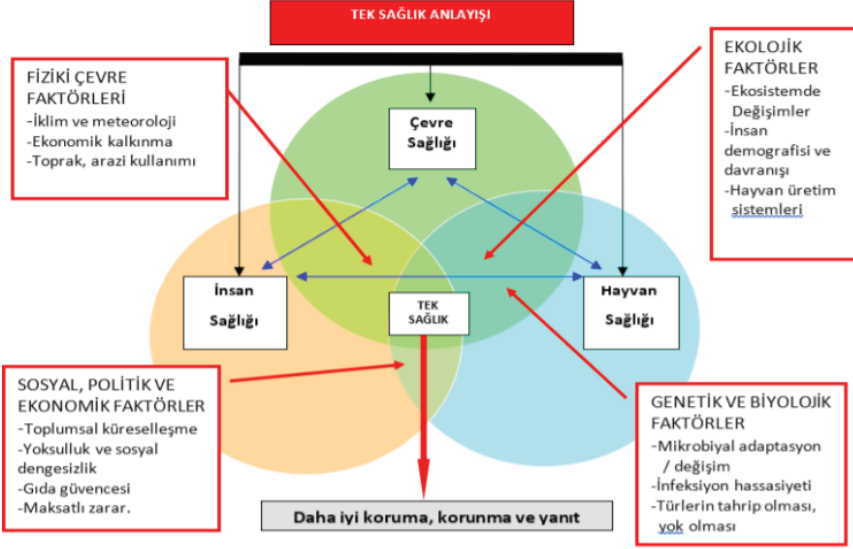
TEK SAĞLIK ANLAYIŞI

FİZİKİ ÇEVRE FAKTÖRLERİ
-İklim ve meteoroloji
-Ekonomik kalkınma
-Toprak, arazi kullanımı

EKOLOJİK FAKTÖRLER
-Ekosistemde Değişimler
-İnsan demografisi ve davranışı
-Hayvan üretim sistemleri

Çevre Sağlığı

İnsan Sağlığı

TEK SAĞLIK

Hayvan Sağlığı

SOSYAL, POLİTİK VE EKONOMİK FAKTÖRLER
-Toplumsal küreselleşme
-Yoksulluk ve sosyal dengesizlik
-Gıda güvencesi
-Maksatlı zarar.

GENETİK VE BİYOLOJİK FAKTÖRLER
-Mikrobiyal adaptasyon / değişim
-İnfeksiyon hassasiyeti
-Türlerin tahrip olması, yok olması

Daha iyi koruma, korunma ve yanıt